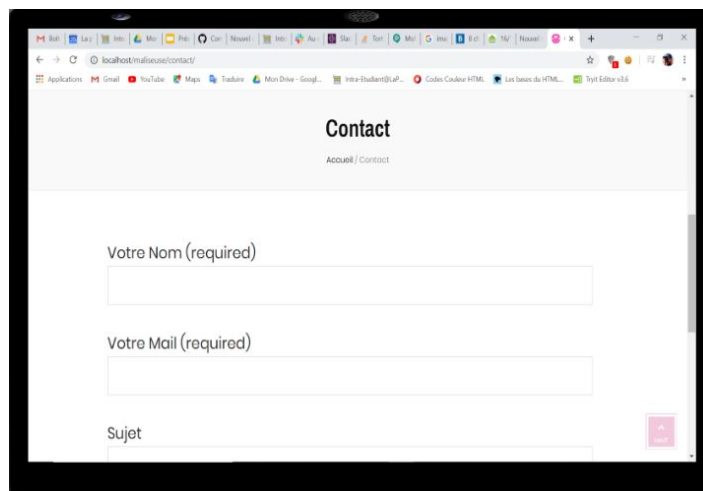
Boît | La j | Intr | Mo | Pré | Con | Nouvel | Intr | Au | Slac | Tort | Mo | Ima | Ed | 16/ | Nouvel | ×

localhost/malseuse/contact/

Applications Gmail YouTube Maps Traduire Mon Drive - Googl... Intra-Etudiant@LaP... Codes Couleur HTML Les bases du HTML... Tryit Editor v3.6

Contact

Accueil / Contact

Votre Nom (required)

Votre Mail (required)

Sujet

next